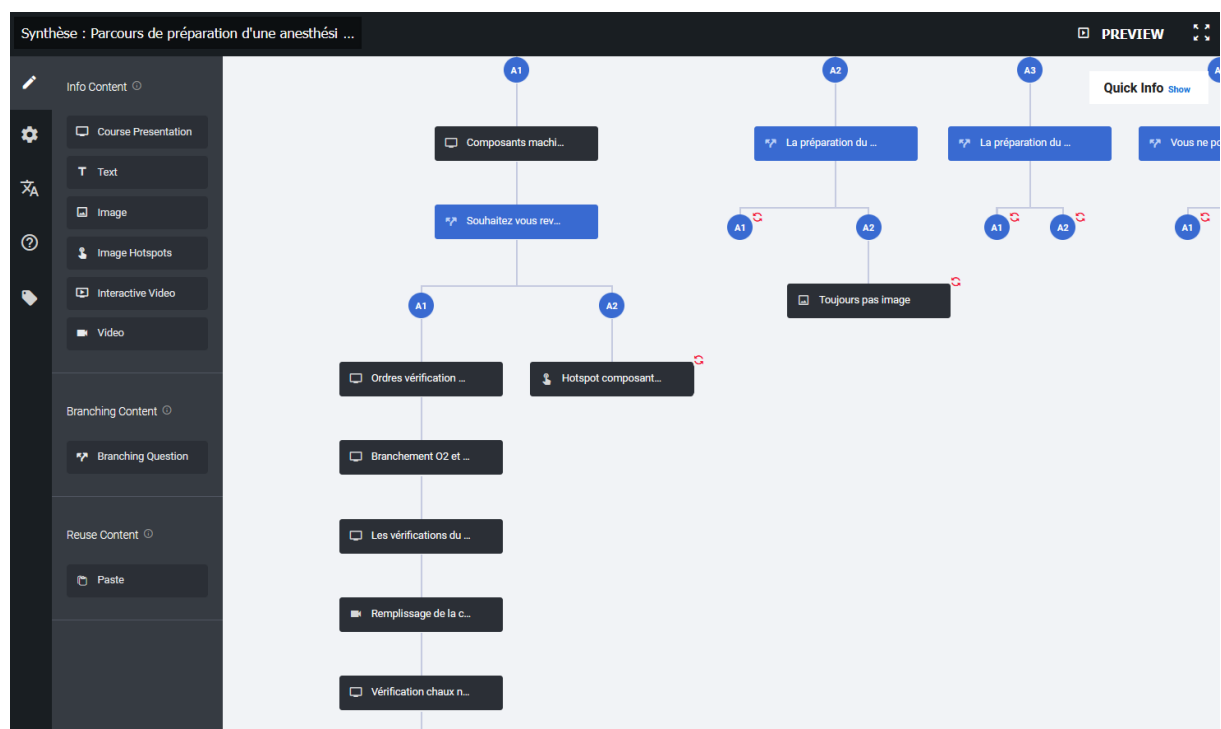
Synthèse : Parcours de préparation d'une anesthési ...

PREVIEW

Info Content

Course Presentation

Text

Image

Image Hotspots

Interactive Video

Video

Branching Content

Branching Question

Reuse Content

Paste

A1

A2

A3

Quick Info Show

Composants machi...

La préparation du ...

La préparation du ...

Vous ne po

A1

A2

A1

A2

A1

Souhaitez vous rev...

Toujours pas image

A1

A2

Ordres vérification ...

Hotspot composant...

Branchement O2 et ...

Les vérifications du ...

Remplissage de la c...

Vérification chaux n...